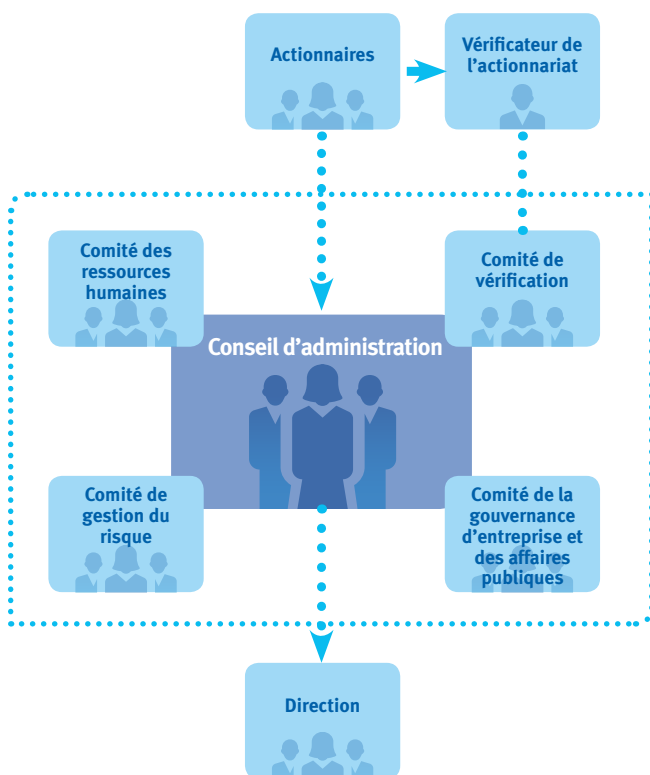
Actionnaires

Vérificateur de l'actionnariat

Comité des ressources humaines

Comité de vérification

Conseil d'administration

Comité de gestion du risque

Comité de la gouvernance d'entreprise et des affaires publiques

Direction